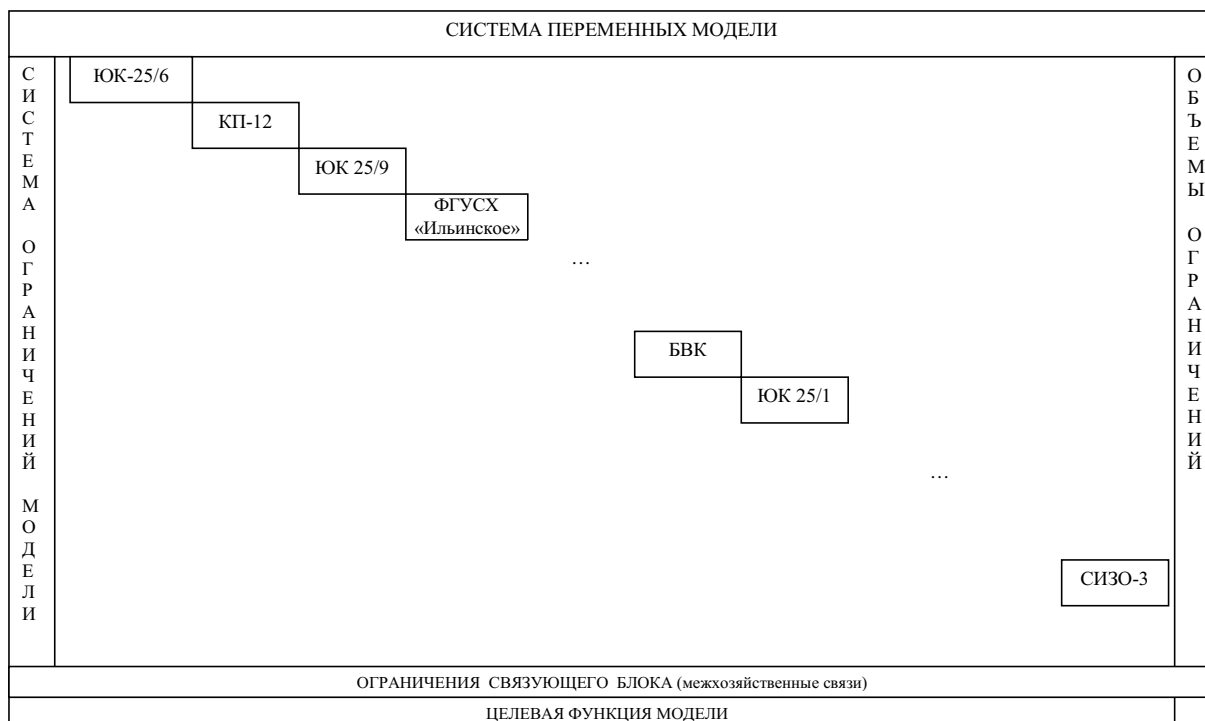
СИСТЕМА ПЕРЕМЕННЫХ МОДЕЛИ

СИСТЕМА ОГРАНИЧЕНИЙ МОДЕЛИ

ЮК-25/6

КП-12

ЮК 25/9

ФГУСХ «Ильинское»

…

БВК

ЮК 25/1

…

СИЗО-3

ОБЪЕМЫ ОГРАНИЧЕНИЙ

ОГРАНИЧЕНИЯ СВЯЗУЮЩЕГО БЛОКА (межхозяйственные связи)

ЦЕЛЕВАЯ ФУНКЦИЯ МОДЕЛИ